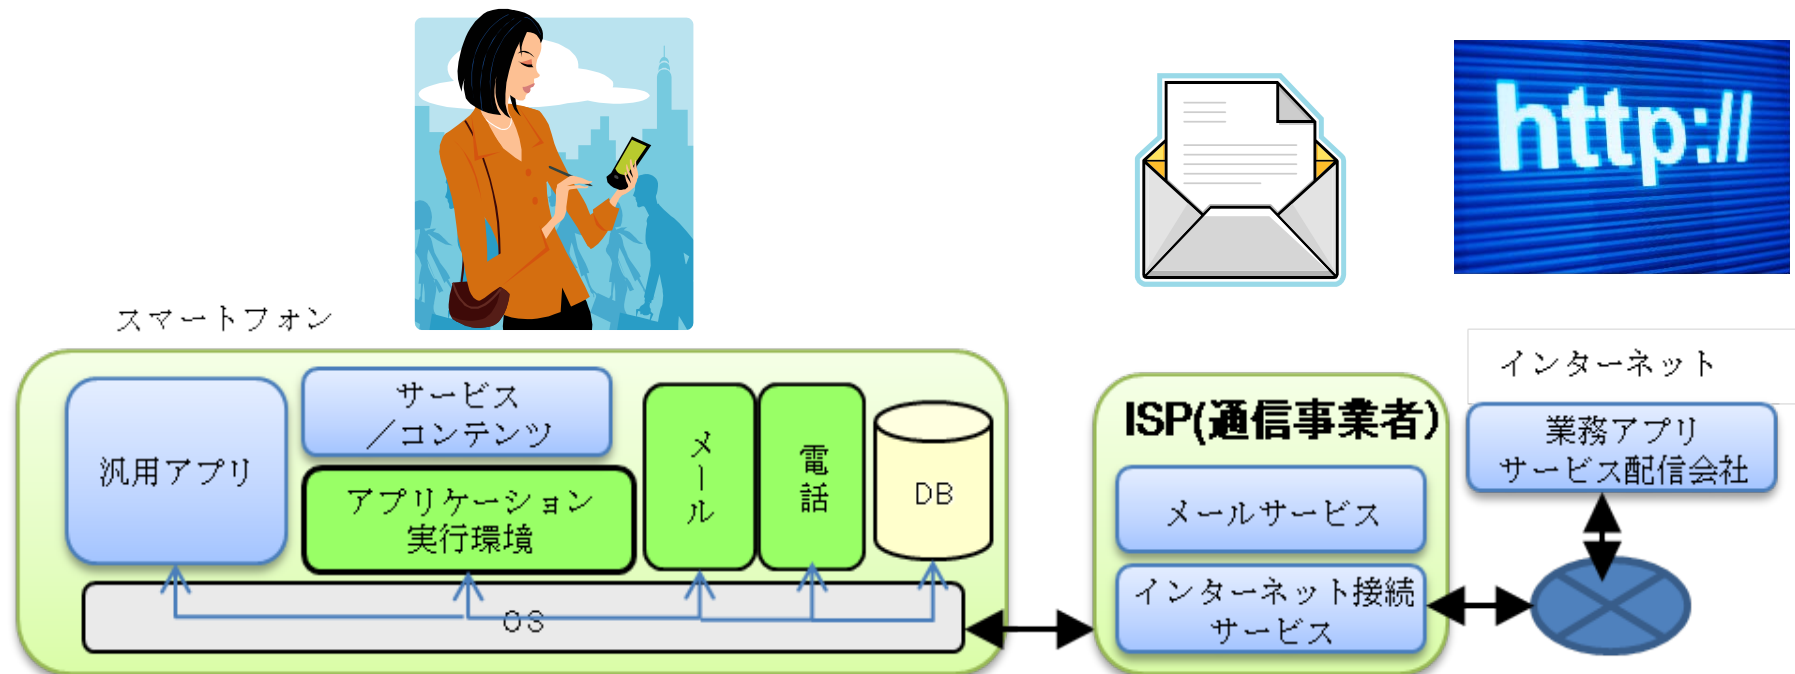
http://

スマートフォン

汎用アプリ

サービス／コンテンツ

アプリケーション実行環境

メール

電話

DB

OS

ISP(通信事業者)

メールサービス

インターネット接続サービス

インターネット

業務アプリサービス配信会社